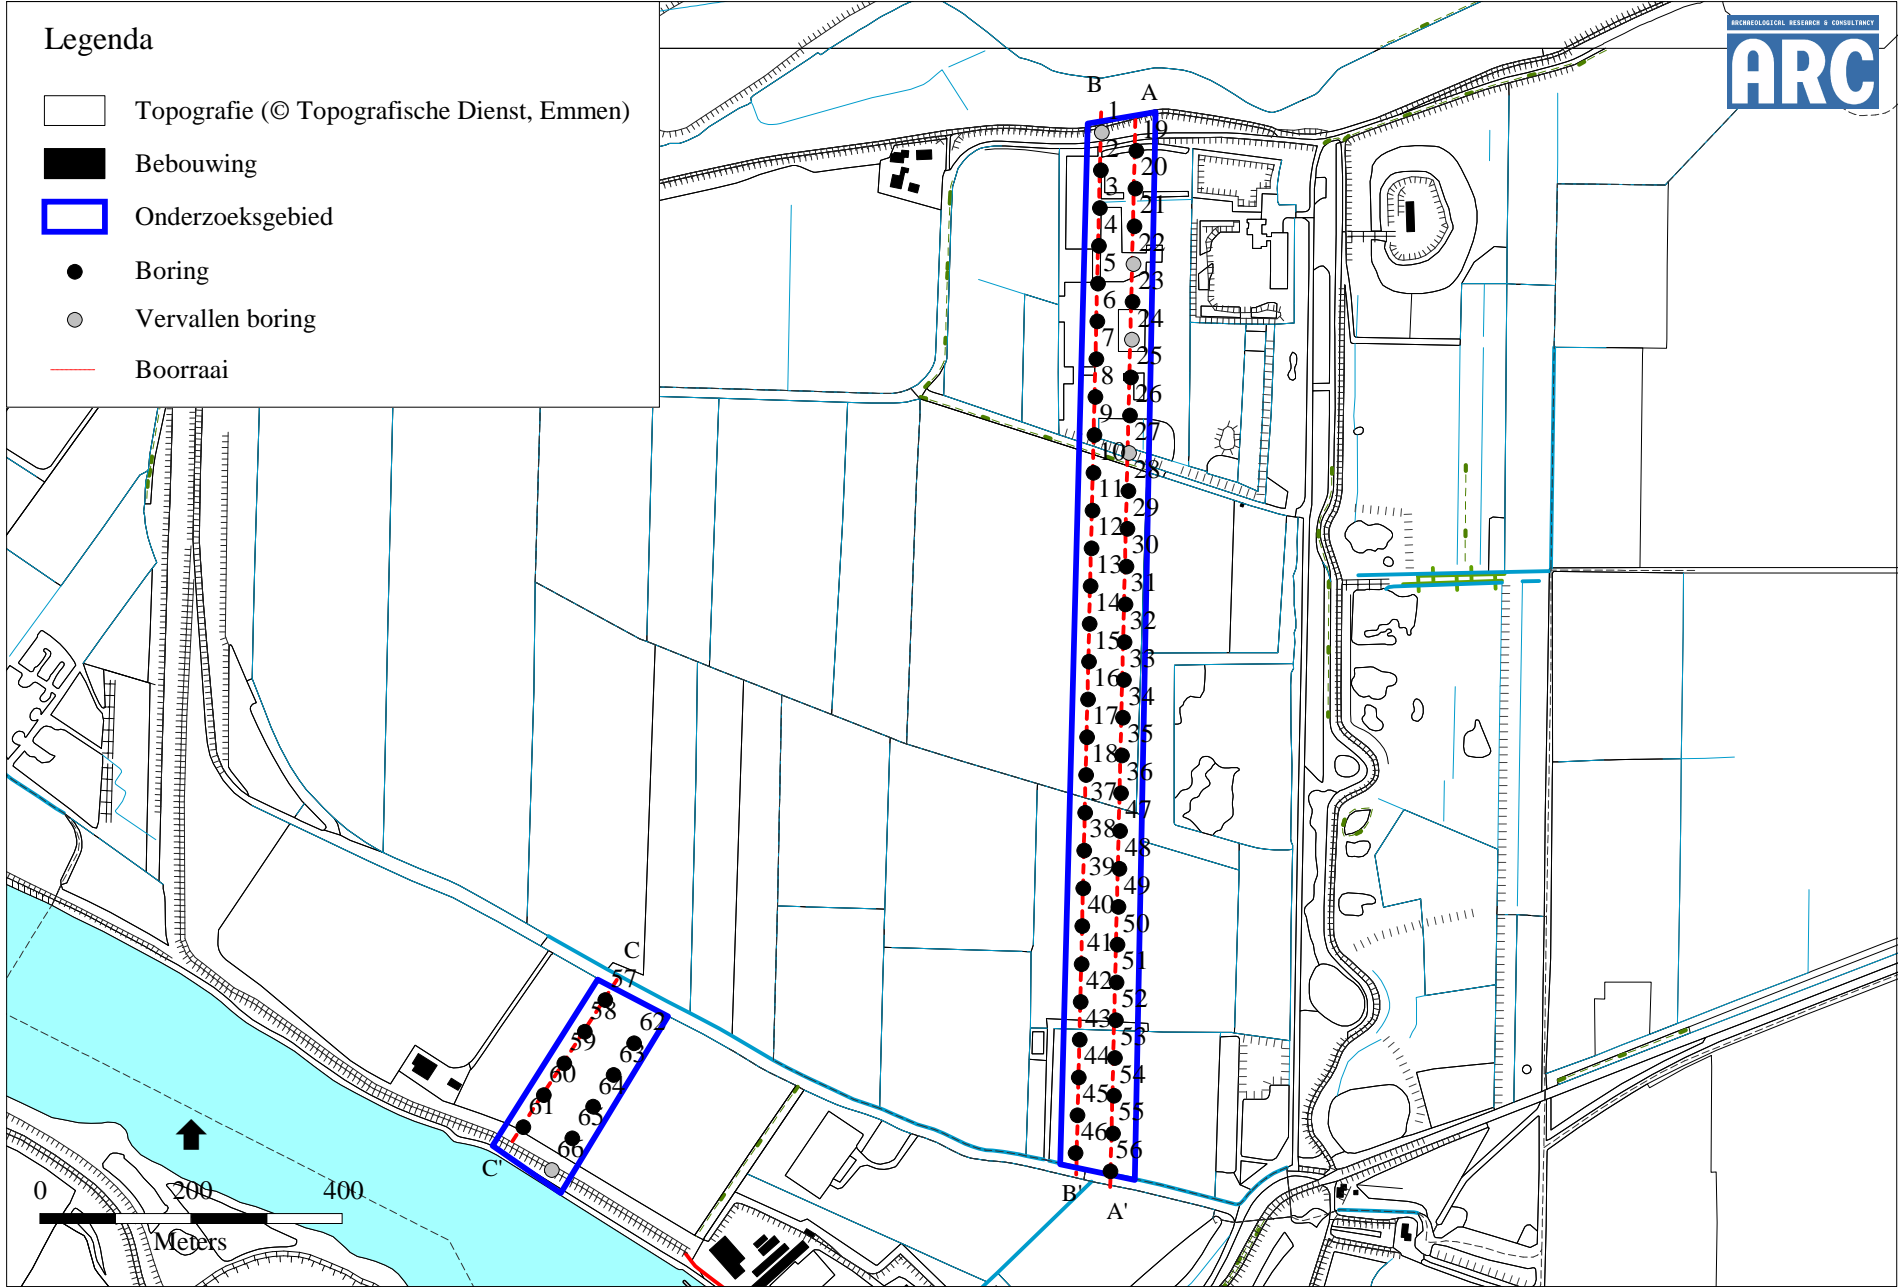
Legenda

Topografie (© Topografische Dienst, Emmen)

Bebouwing

Onderzoeksgebied

Boring

Vervallen boring

Boorraai

ARCHAEOLOGICAL RESEARCH & CONSULTANCY
ARC

B A
1 19
2 20
3 21
4 22
5 23
6 24
7 25
8 26
9 27
10 28
11 29
12 30
13 31
14 32
15 33
16 34
17 35
18 36
37 47
38 48
39 49
40 50
41 51
42 52
43 53
44 54
45 55
46 56
B' A'

C
57
58 62
59 63
60 64
61 65
66
C'

0 200 400
Meters